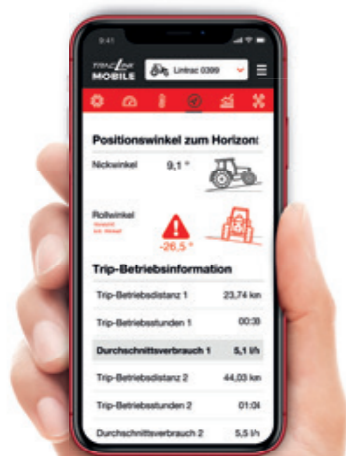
9:41

TRACLINE MOBILE

Lintrac 0399

Positionswinkel zum Horizon

Nickwinkel 9,1 °

Rollwinkel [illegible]

-26,5 °

Trip-Betriebsinformation

| | |
|---|---|
| Trip-Betriebsdistanz 1 | 23,74 km |
| Trip-Betriebsstunden 1 | 00:3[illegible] |
| Durchschnittsverbrauch 1 | 5,1 l/h |
| Trip-Betriebsdistanz 2 | 44,03 km |
| Trip-Betriebsstunden 2 | 01:0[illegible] |
| Durchschnittsverbrauch 2 | 5,5 l/h |